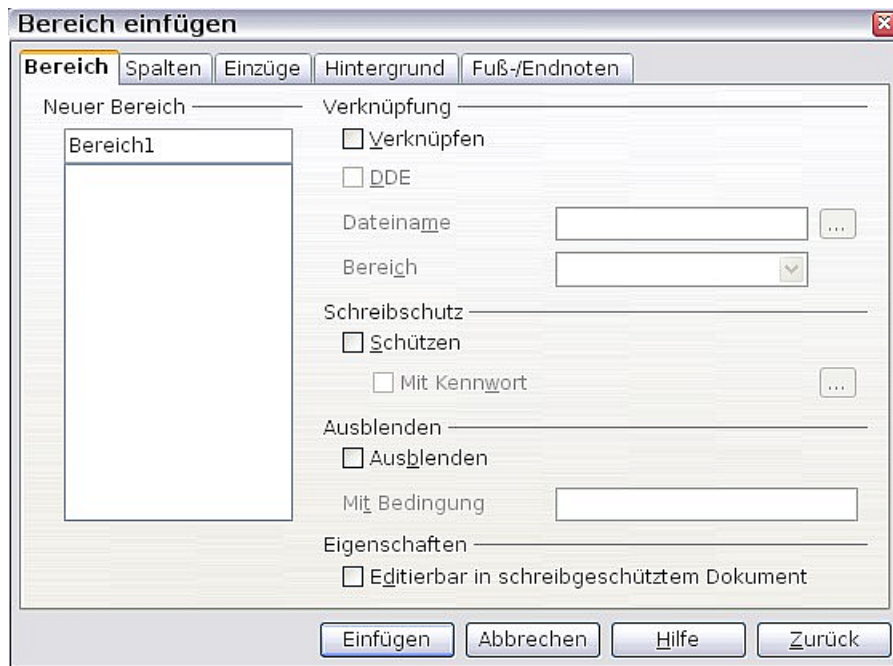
Bereich einfügen

Bereich | Spalten | Einzüge | Hintergrund | Fuß-/Endnoten

Neuer Bereich

Bereich1

Verknüpfung

Verknüpfen

DDE

Dateiname ...

Bereich

Schreibschutz

Schützen

Mit Kennwort ...

Ausblenden

Ausblenden

Mit Bedingung

Eigenschaften

Editierbar in schreibgeschütztem Dokument

Einfügen | Abbrechen | Hilfe | Zurück